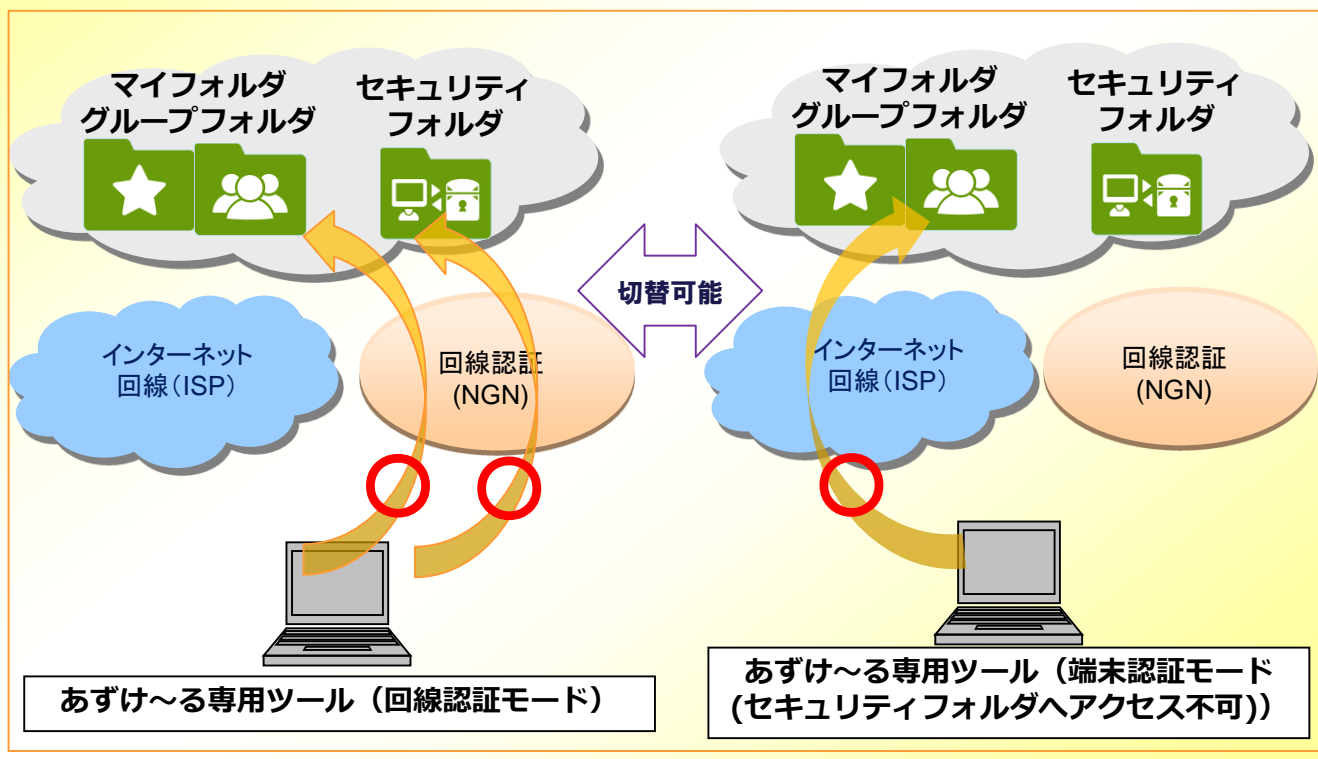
マイフォルダ
グループフォルダ

セキュリティ
フォルダ

切替可能

インターネット
回線（ISP）

回線認証
(NGN)

あずけ～る専用ツール（回線認証モード）

マイフォルダ
グループフォルダ

セキュリティ
フォルダ

インターネット
回線（ISP）

回線認証
(NGN)

あずけ～る専用ツール（端末認証モード
(セキュリティフォルダへアクセス不可)）